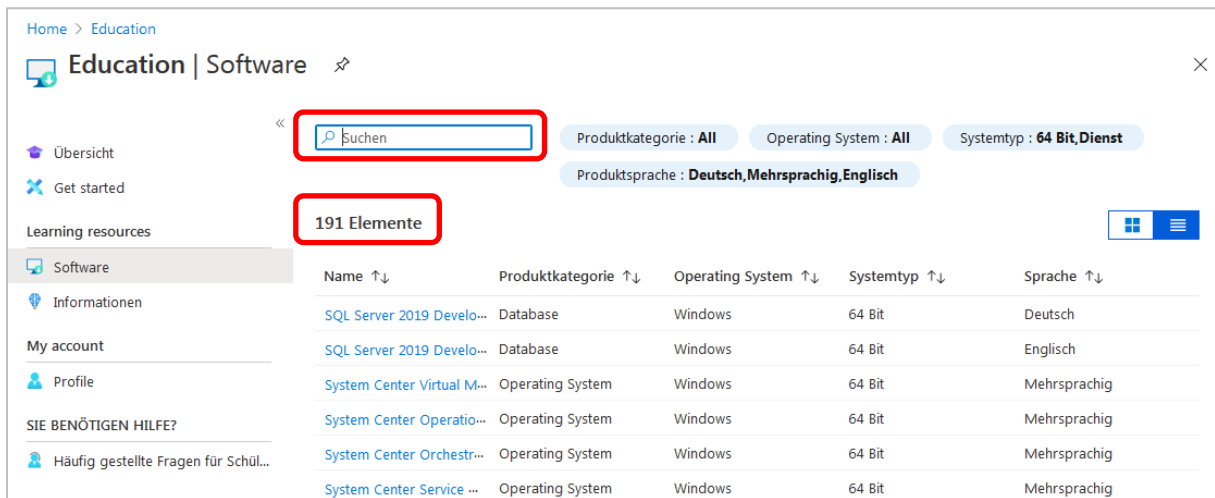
Home > Education

Education | Software

«

Übersicht

Get started

Learning resources

Software

Informationen

My account

Profile

SIE BENÖTIGEN HILFE?

Häufig gestellte Fragen für Schül...

Suchen

Produktkategorie : **All**

Operating System : **All**

Systemtyp : **64 Bit,Dienst**

Produktsprache : **Deutsch,Mehrsprachig,Englisch**

191 Elemente

| Name ↑↓ | Produktkategorie ↑↓ | Operating System ↑↓ | Systemtyp ↑↓ | Sprache ↑↓ |
|---|---|---|---|---|
| SQL Server 2019 Develo... | Database | Windows | 64 Bit | Deutsch |
| SQL Server 2019 Develo... | Database | Windows | 64 Bit | Englisch |
| System Center Virtual M... | Operating System | Windows | 64 Bit | Mehrsprachig |
| System Center Operatio... | Operating System | Windows | 64 Bit | Mehrsprachig |
| System Center Orchestr... | Operating System | Windows | 64 Bit | Mehrsprachig |
| System Center Service ... | Operating System | Windows | 64 Bit | Mehrsprachig |